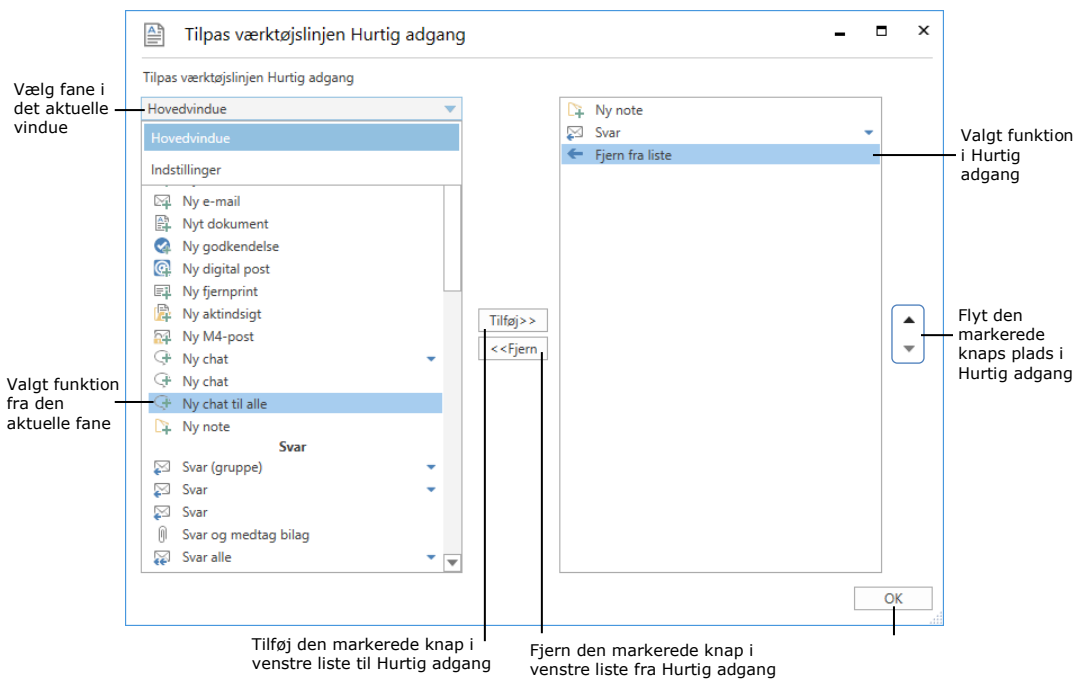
Tilpas værktøjslinjen Hurtig adgang

Tilpas værktøjslinjen Hurtig adgang

Vælg fane i det aktuelle vindue

Hovedvindue

Hovedvindue

Indstillinger

Ny e-mail
Nyt dokument
Ny godkendelse
Ny digital post
Ny fjernprint
Ny aktindsigt
Ny M4-post
Ny chat
Ny chat
Ny chat til alle
Ny note
Svar
Svar (gruppe)
Svar
Svar
Svar og medtag bilag
Svar alle

Valgt funktion fra den aktuelle fane

Tilføj>>
<<Fjern

Ny note
Svar
Fjern fra liste

Valgt funktion i Hurtig adgang

Flyt den markerede knaps plads i Hurtig adgang

OK

Tilføj den markerede knap i venstre liste til Hurtig adgang

Fjern den markerede knap i venstre liste fra Hurtig adgang